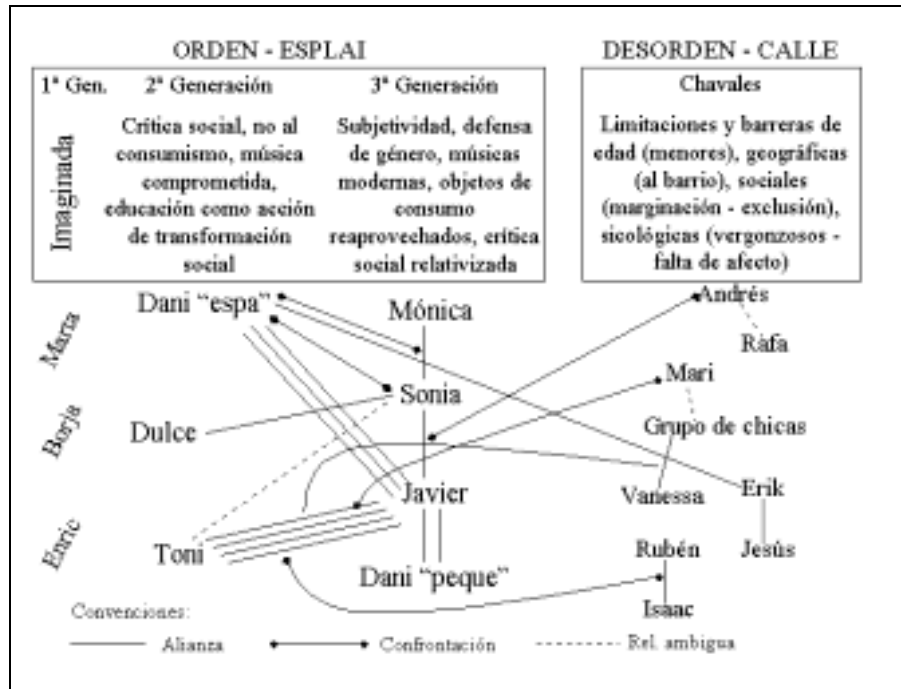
ORDEN - ESPLAI

DESORDEN - CALLE

1ª Gen.

2ª Generación

3ª Generación

Imaginada

Crítica social, no al consumismo, música comprometida, educación como acción de transformación social

Subjetividad, defensa de género, músicas modernas, objetos de consumo reaprovechados, crítica social relativizada

Chavales

Limitaciones y barreras de edad (menores), geográficas (al barrio), sociales (marginación - exclusión), sicológicas (vergonzosos - falta de afecto)

Marta

Borja

Enric

Dani "espa"

Mónica

Sonia

Dulce

Javier

Toni

Dani "peque"

Andrés

Rafa

Mari

Grupo de chicas

Vanessa

Erik

Jesús

Rubén

Isaac

Convenciones:

Alianza

Confrontación

Rel. ambigua